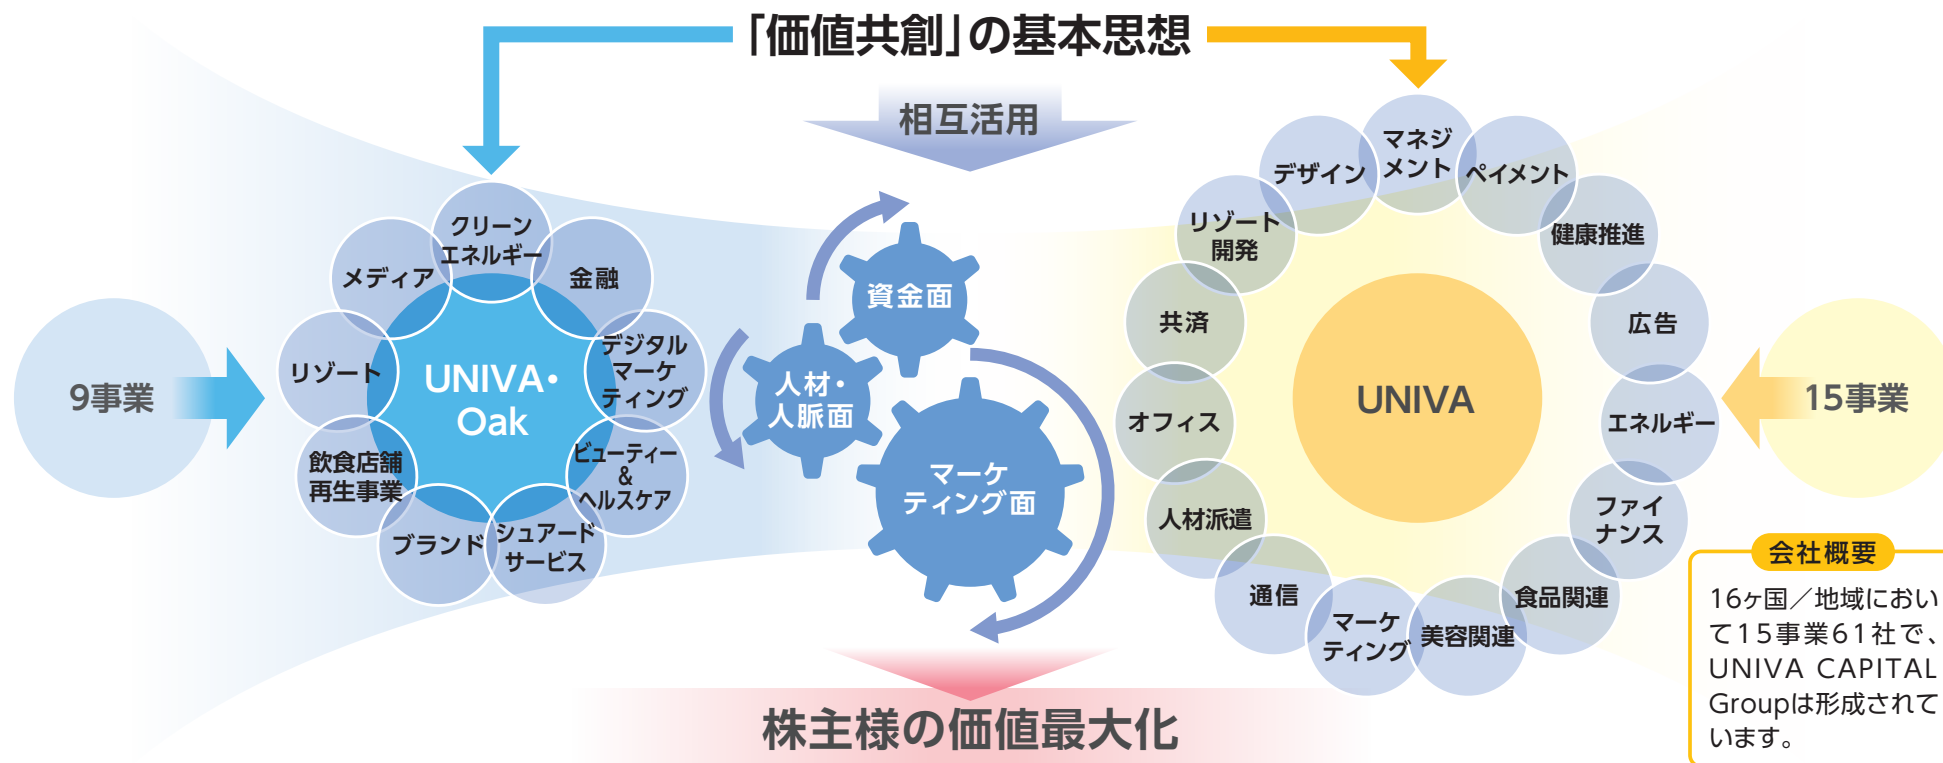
「価値共創」の基本思想

相互活用

9事業

UNIVA・Oak

クリーンエネルギー
金融
デジタルマーケティング
ビューティー&ヘルスケア
シュアードサービス
ブランド
飲食店舗再生事業
リゾート
メディア

資金面
人材・人脈面
マーケティング面

UNIVA

マネジメント
ペイメント
健康推進
広告
エネルギー
ファイナンス
食品関連
美容関連
マーケティング
通信
人材派遣
オフィス
共済
リゾート開発
デザイン

15事業

会社概要
16ヶ国／地域において15事業61社で、UNIVA CAPITAL Groupは形成されています。

株主様の価値最大化